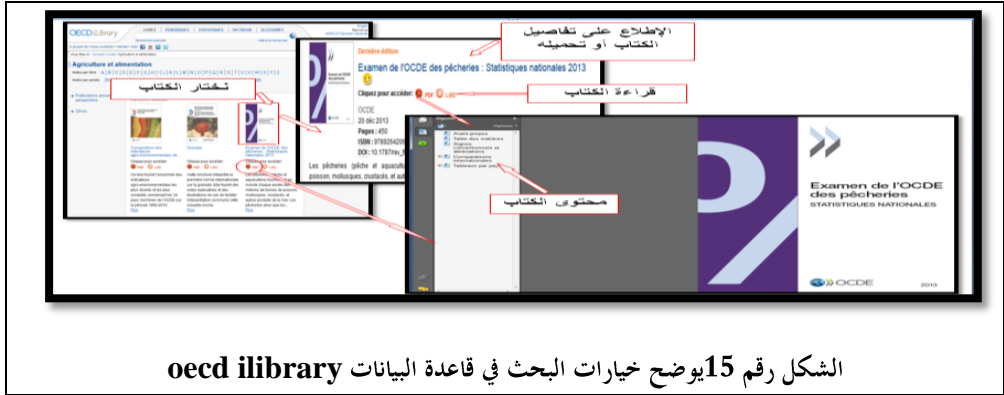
OECD iLibrary

Agriculture et alimentation

نختار الكتاب

الإطلاع على تفاصيل الكتاب أو تحميله

Dernière édition

Examen de l'OCDE des pêcheries : Statistiques nationales 2013

Cliquez pour accéder: PDF LIRE

قراءة الكتاب

OCDE
20 déc 2013
Pages : 450
ISBN : 978926420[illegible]
DOI : 10.1787/rev_fi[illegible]

Les pêcheries (pêche et aquacultu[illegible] poisson, mollusques, crustacés, et aut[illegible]

محتوى الكتاب

Avant-propos
Table des matières
Signes conventionnels et abréviations
Comparaisons internationales
Tableaux par pays

Examen de l'OCDE des pêcheries
STATISTIQUES NATIONALES

OCDE

2013

الشكل رقم 15يوضح خيارات البحث في قاعدة البيانات oecd ilibrary